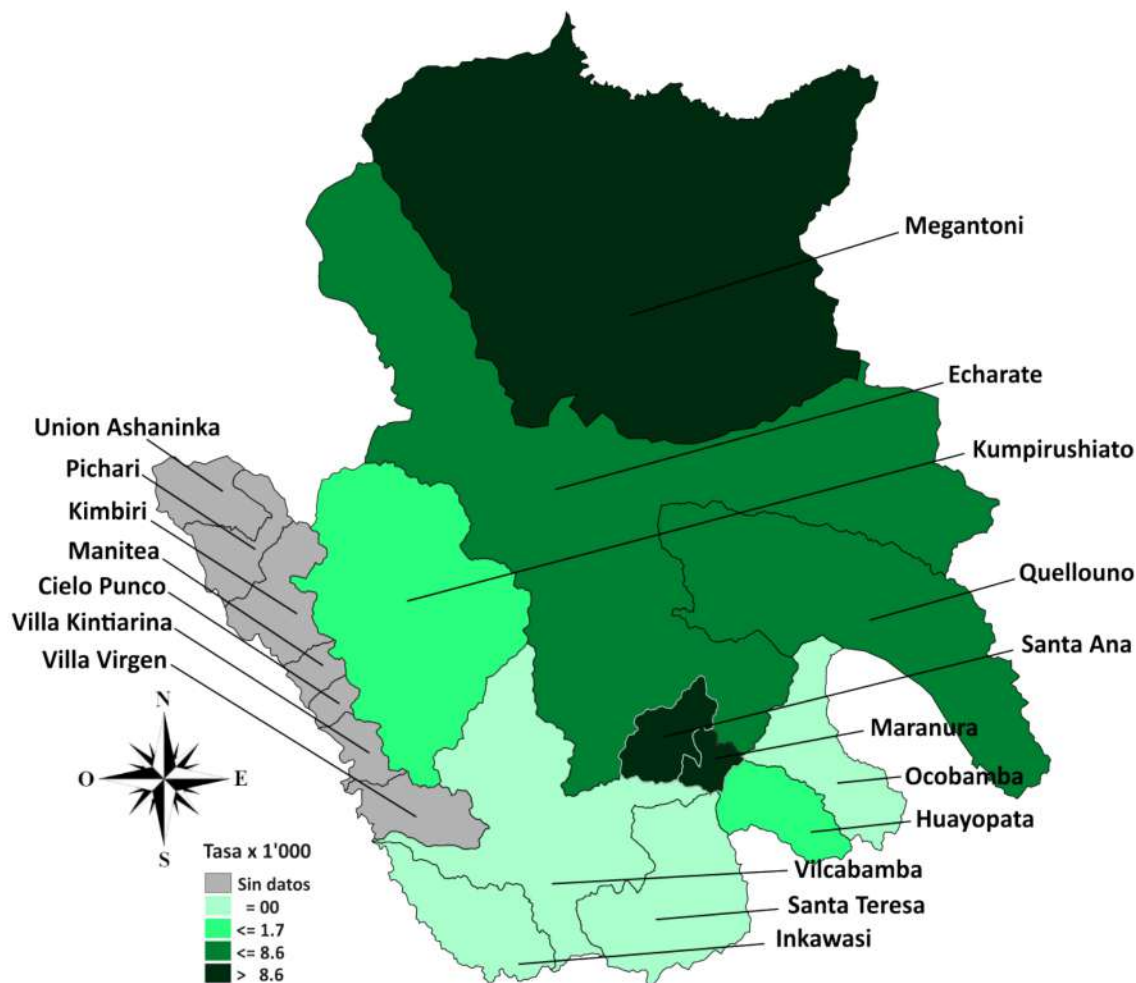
Megantoni

Echarate

Union Ashaninka

Kumpirushiato

Pichari

Kimbiri

Manitea

Quellouno

Cielo Punco

Villa Kintiarina

Santa Ana

Villa Virgen

N

O

E

S

Maranura

Ocobamba

Huayopata

Tasa x 1'000

Sin datos

= 00

<= 1.7

<= 8.6

> 8.6

Vilcabamba

Santa Teresa

Inkawasi